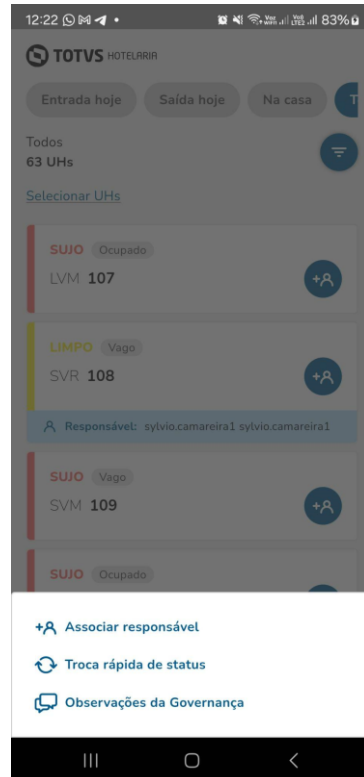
12:22 83%

TOTVS HOTELARIA

Entrada hoje
Saída hoje
Na casa

Todos
63 UHs

Selecionar UHs

SUJO Ocupado
LVM 107

LIMPO Vago
SVR 108

Responsável: sylvio.camareira1 sylvio.camareira1

SUJO Vago
SVM 109

SUJO Ocupado

Associar responsável
Troca rápida de status
Observações da Governança